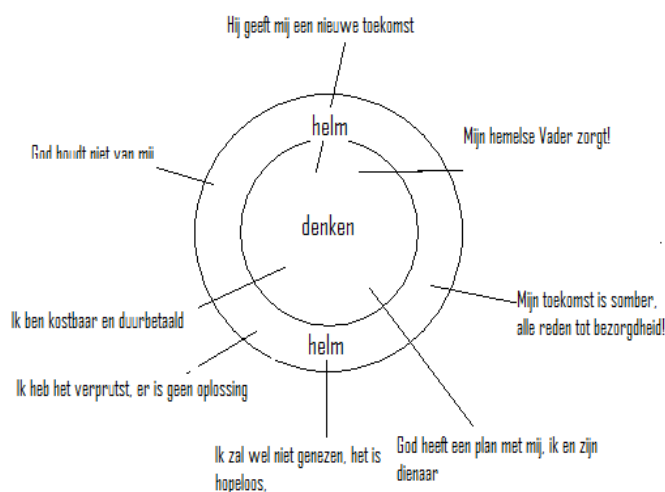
Hij geeft mij een nieuwe toekomst

helm

Mijn hemelse Vader zorgt!

God houdt niet van mij

denken

Mijn toekomst is somber, alle reden tot bezorgdheid!

Ik ben kostbaar en duurbetaald

helm

Ik heb het verprutst, er is geen oplossing

God heeft een plan met mij, ik en zijn dienaar

Ik zal wel niet genezen, het is hopeloos,